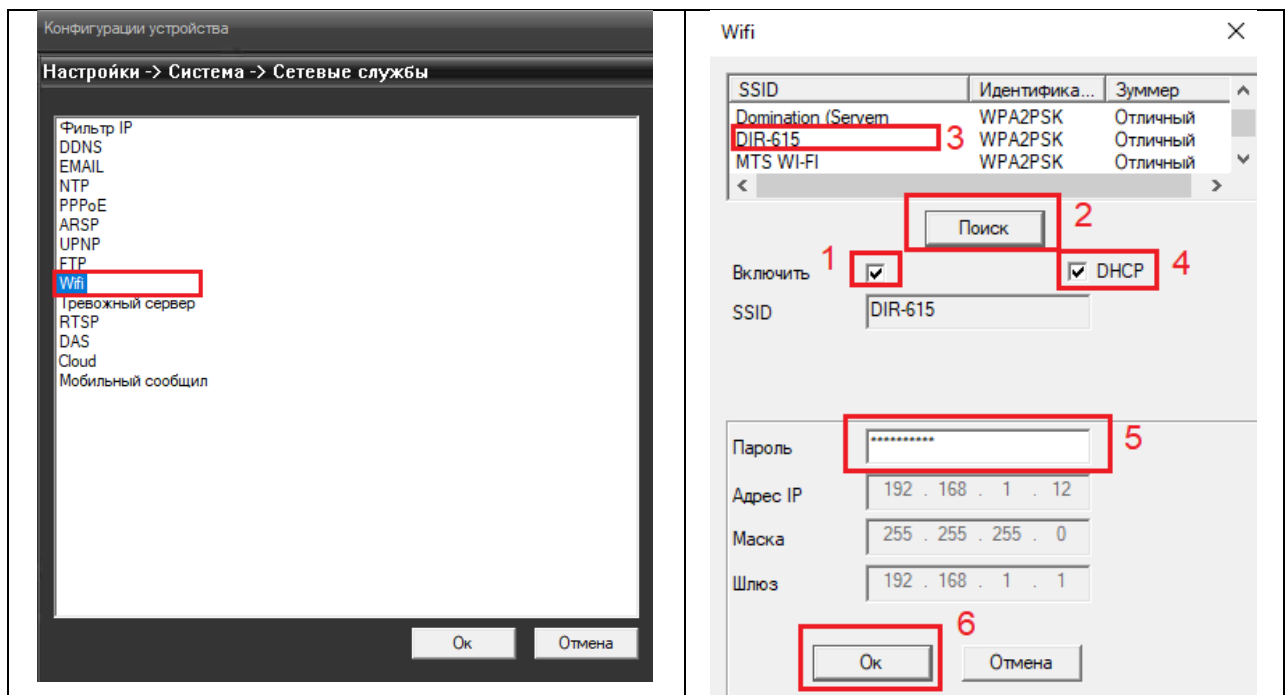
Конфигурации устройства

Настройки -> Система -> Сетевые службы

Фильтр IP
DDNS
EMAIL
NTP
PPPoE
ARSP
UPNP
FTP
Wifi
Тревожный сервер
RTSP
DAS
Cloud
Мобильный сообщил

Ок
Отмена

Wifi

| SSID | Идентифика... | Зуммер |
|---|---|---|
| Domination (Servem | WPA2PSK | Отличный |
| DIR-615 | WPA2PSK | Отличный |
| MTS WI-FI | WPA2PSK | Отличный |

3

Поиск

2

1

Включить

DHCP

4

SSID DIR-615

Пароль **********

5

Адрес IP 192 . 168 . 1 . 12

Маска 255 . 255 . 255 . 0

Шлюз 192 . 168 . 1 . 1

6

Ок
Отмена